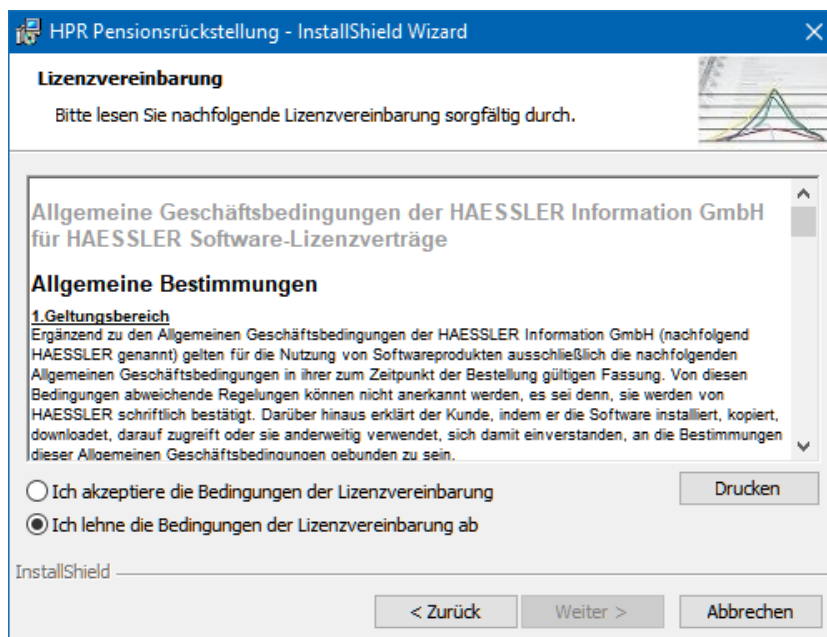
HPR Pensionsrückstellung - InstallShield Wizard

Lizenzvereinbarung

Bitte lesen Sie nachfolgende Lizenzvereinbarung sorgfältig durch.

Allgemeine Geschäftsbedingungen der HAESSLER Information GmbH für HAESSLER Software-Lizenzverträge

Allgemeine Bestimmungen

1.Geltungsbereich
Ergänzend zu den Allgemeinen Geschäftsbedingungen der HAESSLER Information GmbH (nachfolgend HAESSLER genannt) gelten für die Nutzung von Softwareprodukten ausschließlich die nachfolgenden Allgemeinen Geschäftsbedingungen in ihrer zum Zeitpunkt der Bestellung gültigen Fassung. Von diesen Bedingungen abweichende Regelungen können nicht anerkannt werden, es sei denn, sie werden von HAESSLER schriftlich bestätigt. Darüber hinaus erklärt der Kunde, indem er die Software installiert, kopiert, downloadet, darauf zugreift oder sie anderweitig verwendet, sich damit einverstanden, an die Bestimmungen dieser Allgemeinen Geschäftsbedingungen gebunden zu sein.

Ich akzeptiere die Bedingungen der Lizenzvereinbarung

Ich lehne die Bedingungen der Lizenzvereinbarung ab

Drucken

InstallShield

< Zurück

Weiter >

Abbrechen